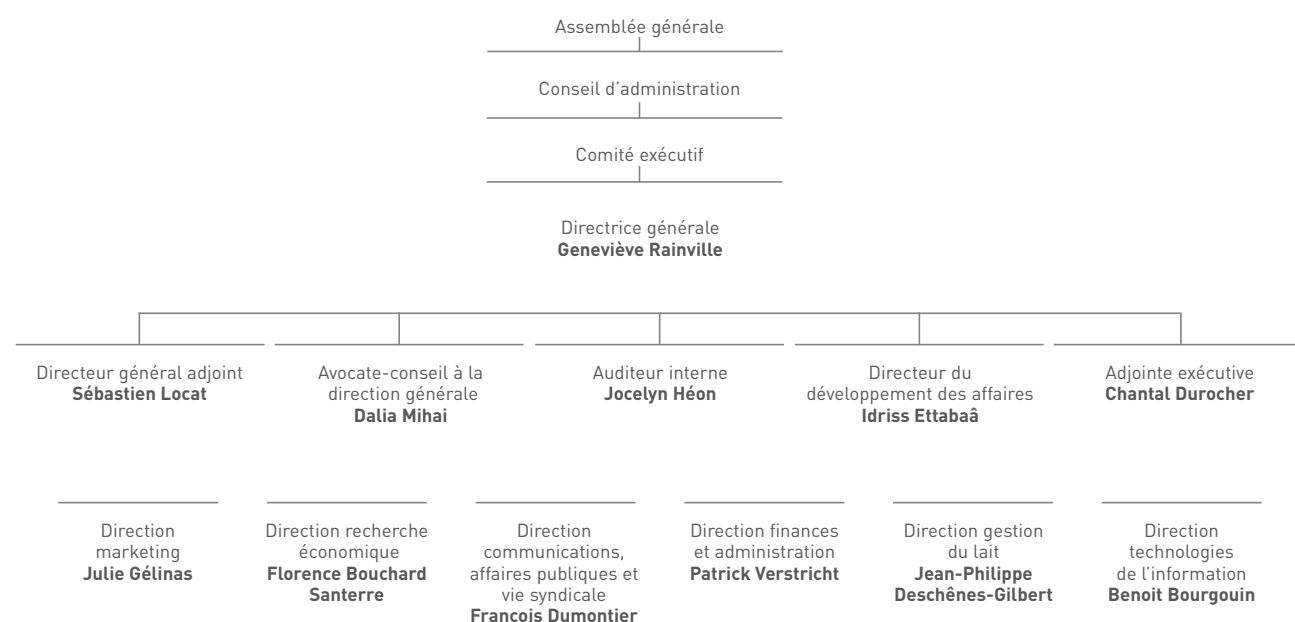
Assemblée générale

Conseil d'administration

Comité exécutif

Directrice générale
**Geneviève Rainville**

Directeur général adjoint
**Sébastien Locat**

Avocate-conseil à la direction générale
**Dalia Mihai**

Auditeur interne
**Jocelyn Héon**

Directeur du développement des affaires
**Idriss Ettabaâ**

Adjointe exécutive
**Chantal Durocher**

Direction marketing
**Julie Gélinas**

Direction recherche économique
**Florence Bouchard Santerre**

Direction communications, affaires publiques et vie syndicale
**Francois Dumontier**

Direction finances et administration
**Patrick Verstricht**

Direction gestion du lait
**Jean-Philippe Deschênes-Gilbert**

Direction technologies de l'information
**Benoit Bourgouin**